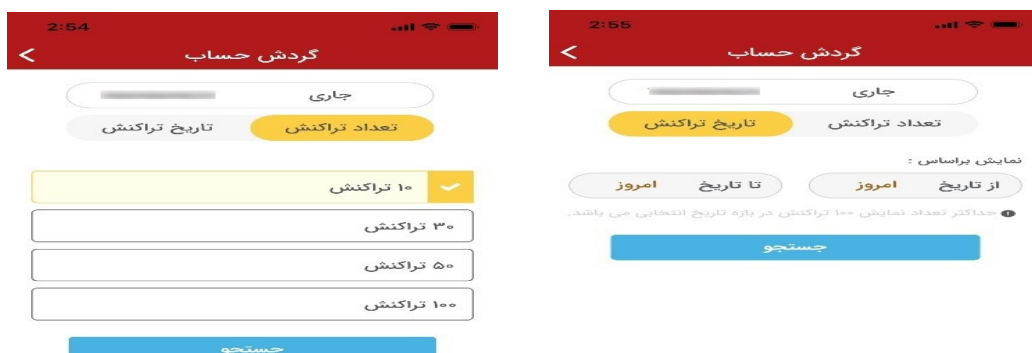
2:54

گردش حساب

جاری

تعداد تراکنش

تاریخ تراکنش

۱۰ تراکنش

۳۰ تراکنش

۵۰ تراکنش

۱۰۰ تراکنش

جستجو

2:55

گردش حساب

جاری

تاریخ تراکنش

تعداد تراکنش

نمایش براساس :

از تاریخ امروز

تا تاریخ امروز

حداکثر تعداد نمایش ۱۰۰ تراکنش در بازه تاریخ انتخابی می باشد.

جستجو